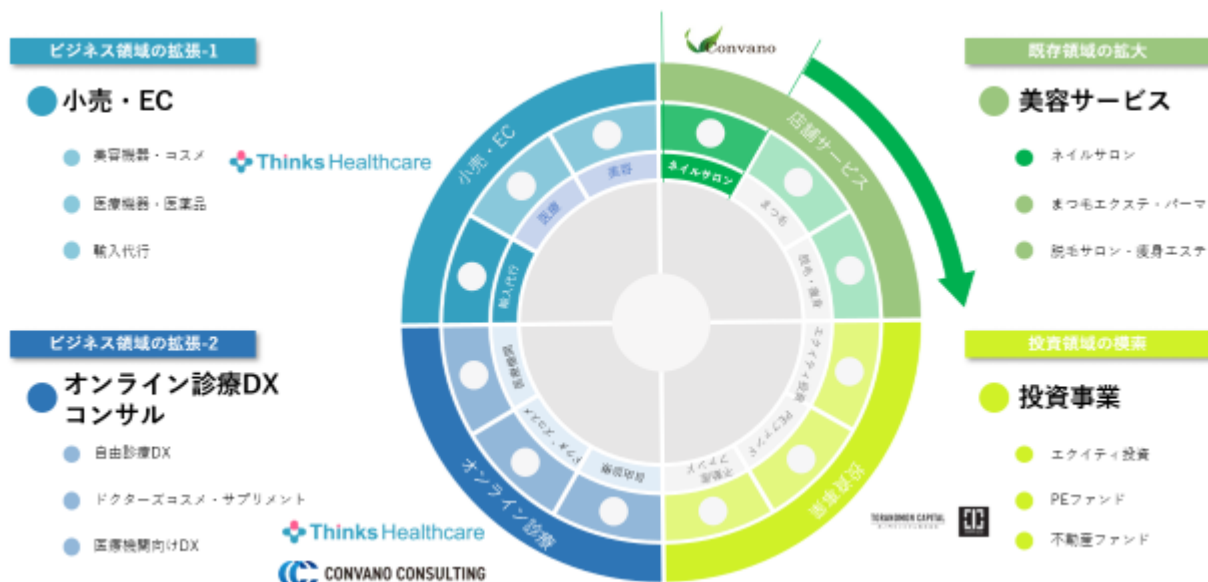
ビジネス領域の拡張-1

小売・EC

美容機器・コスメ

Thinks Healthcare

医療機器・医薬品

輸入代行

ビジネス領域の拡張-2

オンライン診療DX コンサル

自由診療DX

ドクターズコスメ・サプリメント

医療機関向けDX

Thinks Healthcare

CONVANO CONSULTING

Convano

既存領域の拡大

美容サービス

ネイルサロン

まつ毛エクステ・パーマ

脱毛サロン・痩身エステ

投資領域の模索

投資事業

エクイティ投資

PEファンド

不動産ファンド

TORANOMON CAPITAL

小売・EC

美容

医療

輸入代行

店舗サービス

ネイルサロン

まつ毛

脱毛・痩身

エクイティ投資

PEファンド

不動産ファンド

投資事業

オンライン診療

医療機関

自由診療

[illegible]

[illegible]